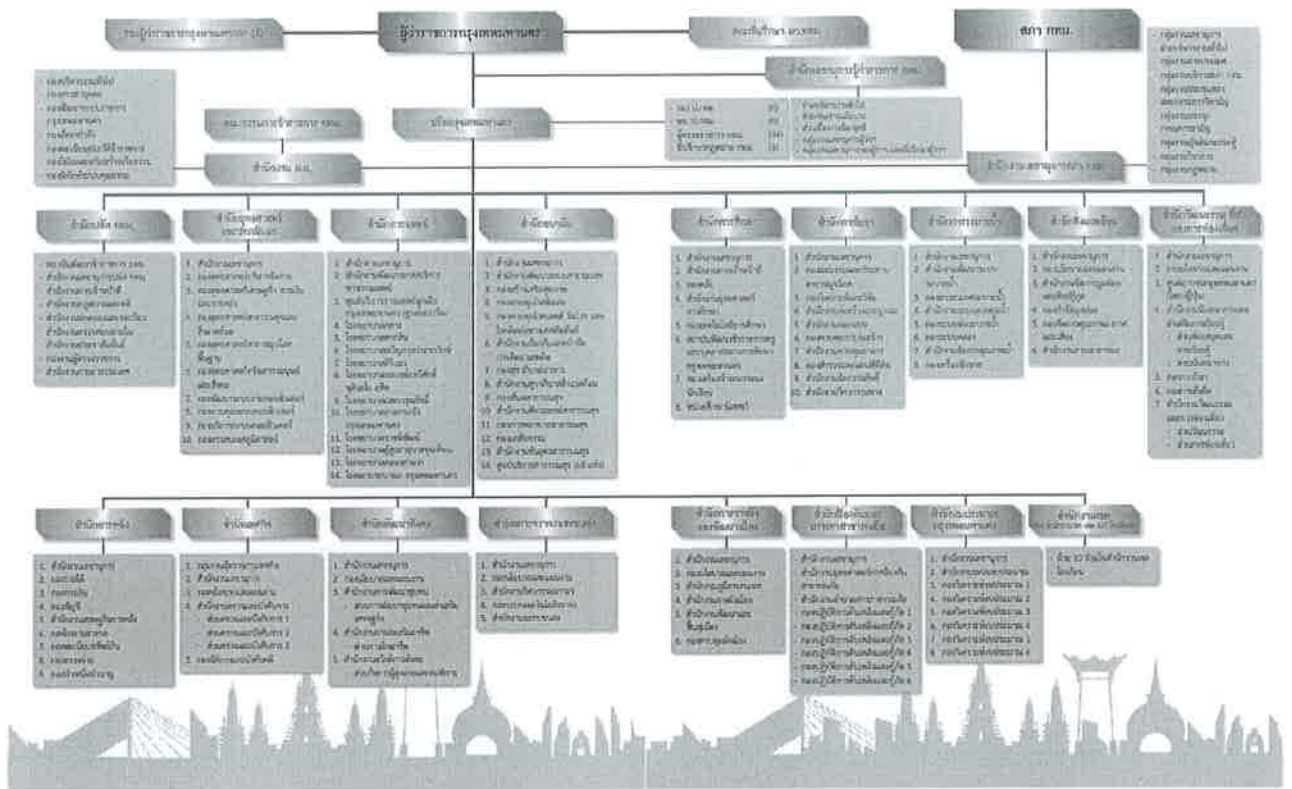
ผู้ว่าราชการกรุงเทพมหานคร

สภา กทม.

สำนักงานเลขานุการผู้ว่าราชการ กทม.

ปลัดกรุงเทพมหานคร

สำนักงาน ก.ก.

สำนักงานเลขานุการสภา กทม.

สำนักปลัด กทม.

สำนักการศึกษา

สำนักการโยธา

สำนักการระบายน้ำ

สำนักสิ่งแวดล้อม

สำนักการคลัง

สำนักเทศกิจ

สำนักพัฒนาสังคม

สำนักการจราจรและขนส่ง

สำนักงานเขต

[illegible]